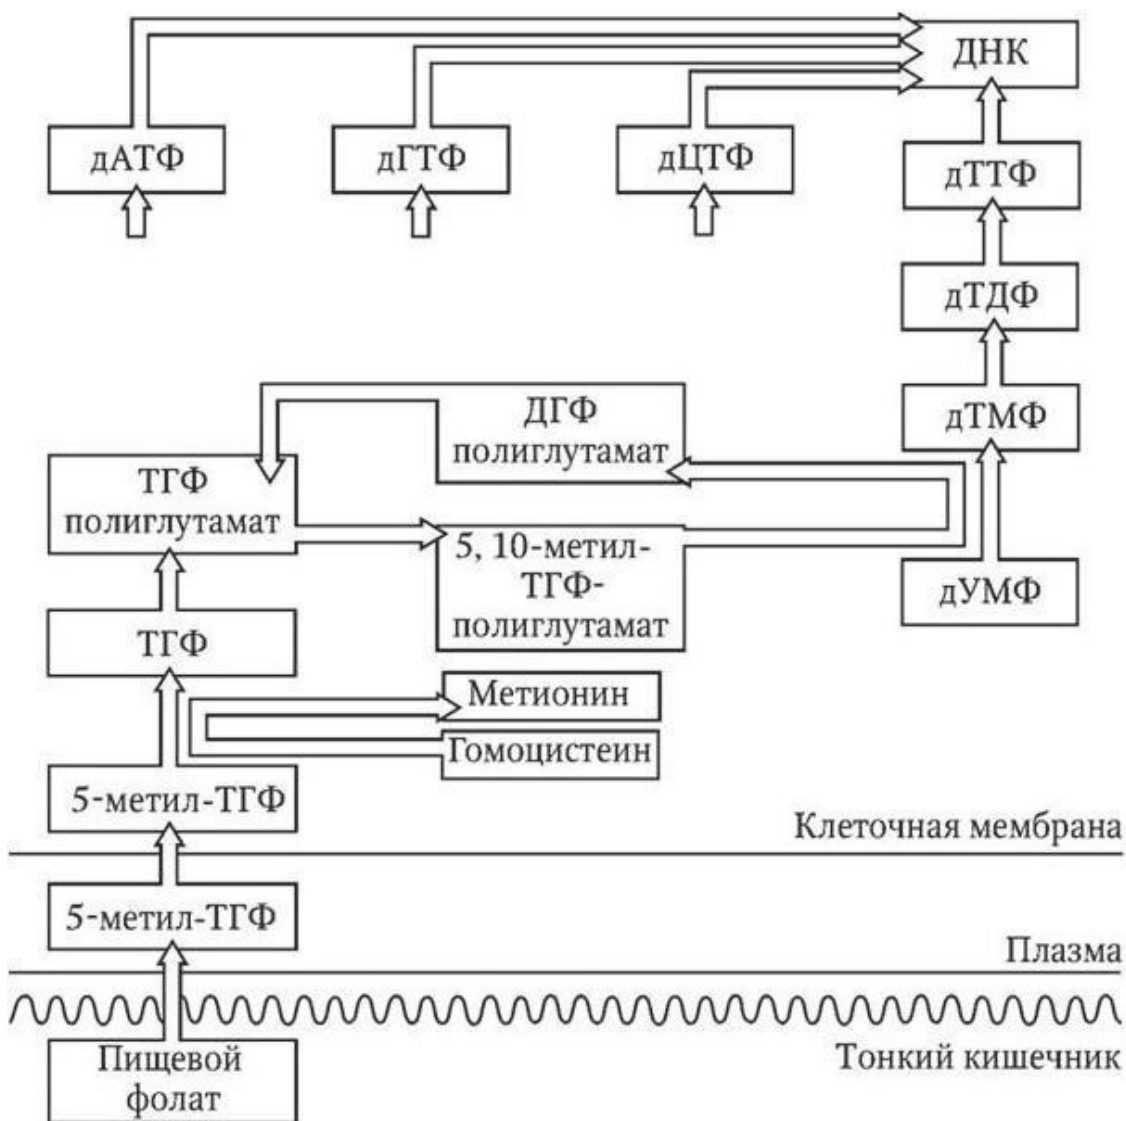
ДНК

дАТФ

дГТФ

дЦТФ

дТТФ

дТДФ

ДГФ полиглутамат

дТМФ

ТГФ полиглутамат

5, 10-метил-ТГФ-полиглутамат

дУМФ

ТГФ

Метионин

Гомоцистеин

5-метил-ТГФ

Клеточная мембрана

5-метил-ТГФ

Плазма

Пищевой фолат

Тонкий кишечник